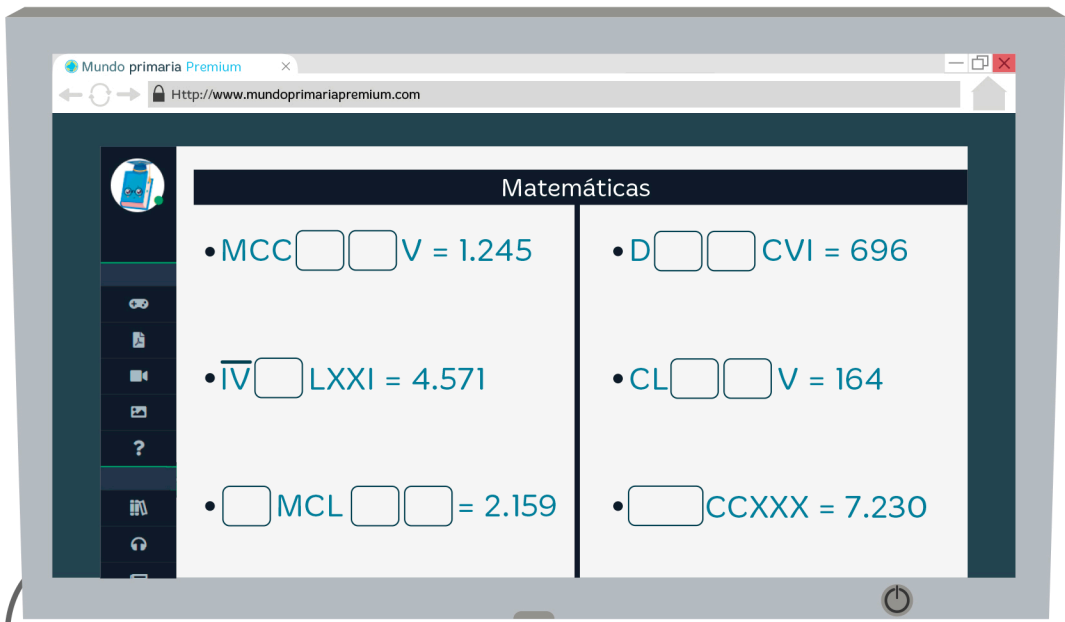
Mundo primaria Premium

Http://www.mundoprimariapremium.com

Matemáticas

• MCC [ ] [ ] V = 1.245

• $\overline{IV}$ [ ] LXXI = 4.571

• [ ] MCL [ ] [ ] = 2.159

• D [ ] [ ] CVI = 696

• CL [ ] [ ] V = 164

• [ ] CCXXX = 7.230